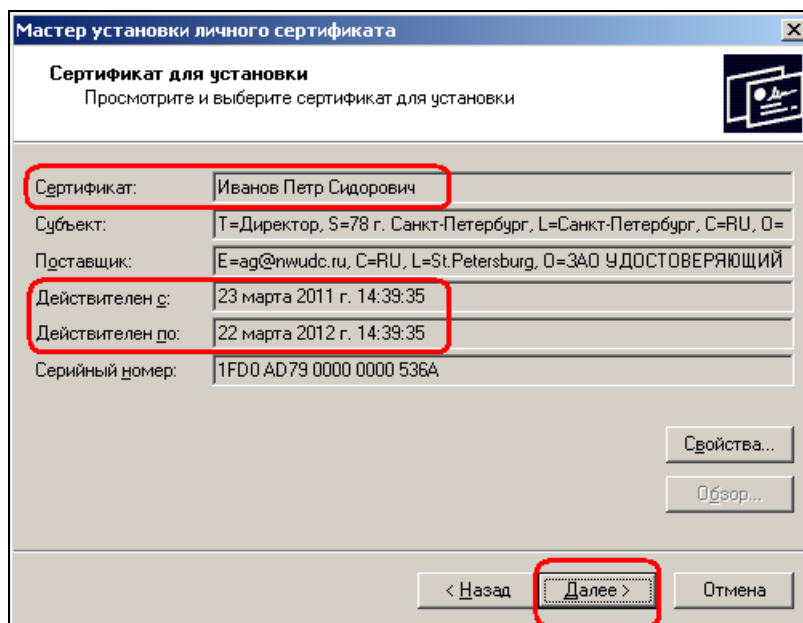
Мастер установки личного сертификата

Сертификат для установки
Просмотрите и выберите сертификат для установки

Сертификат: Иванов Петр Сидорович

Субъект: T=Директор, S=78 г. Санкт-Петербург, L=Санкт-Петербург, C=RU, O=

Поставщик: E=ag@nwudc.ru, C=RU, L=St.Petersburg, O=ЗАО УДОСТОВЕРЯЮЩИЙ

Действителен с: 23 марта 2011 г. 14:39:35

Действителен по: 22 марта 2012 г. 14:39:35

Серийный номер: 1FD0 AD79 0000 0000 536A

Свойства...

Обзор...

< Назад

Далее >

Отмена